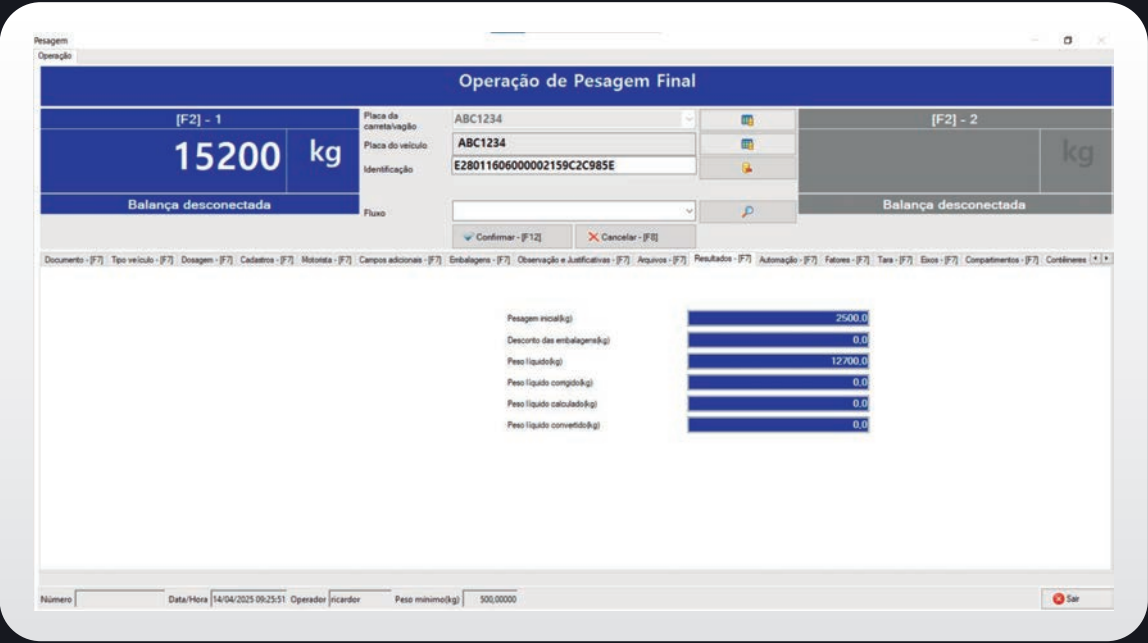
Pesagem

Operação

Operação de Pesagem Final

[F2] - 1

15200 kg

Balança desconectada

Placa da carreta/vagão ABC1234

Placa do veículo ABC1234

Identificação E28011606000002159C2C985E

Fluxo

[F2] - 2

kg

Balança desconectada

Confirmar - [F12]

Cancelar - [F8]

Documento - [F7] | Tipo veículo - [F7] | Dosagem - [F7] | Cadastros - [F7] | Motorista - [F7] | Campos adicionais - [F7] | Embalagens - [F7] | Observação e Justificativas - [F7] | Arquivos - [F7] | Resultados - [F7] | Automação - [F7] | Fatores - [F7] | Tara - [F7] | Eixos - [F7] | Compartimentos - [F7] | Contêineres

Pesagem inicial(kg) 2500,0

Desconto das embalagens(kg) 0,0

Peso líquido(kg) 12700,0

Peso líquido corrigido(kg) 0,0

Peso líquido calculado(kg) 0,0

Peso líquido convertido(kg) 0,0

Número | Data/Hora 14/04/2025 09:25:51 | Operador ricardor | Peso mínimo(kg) 500,00000

Sair